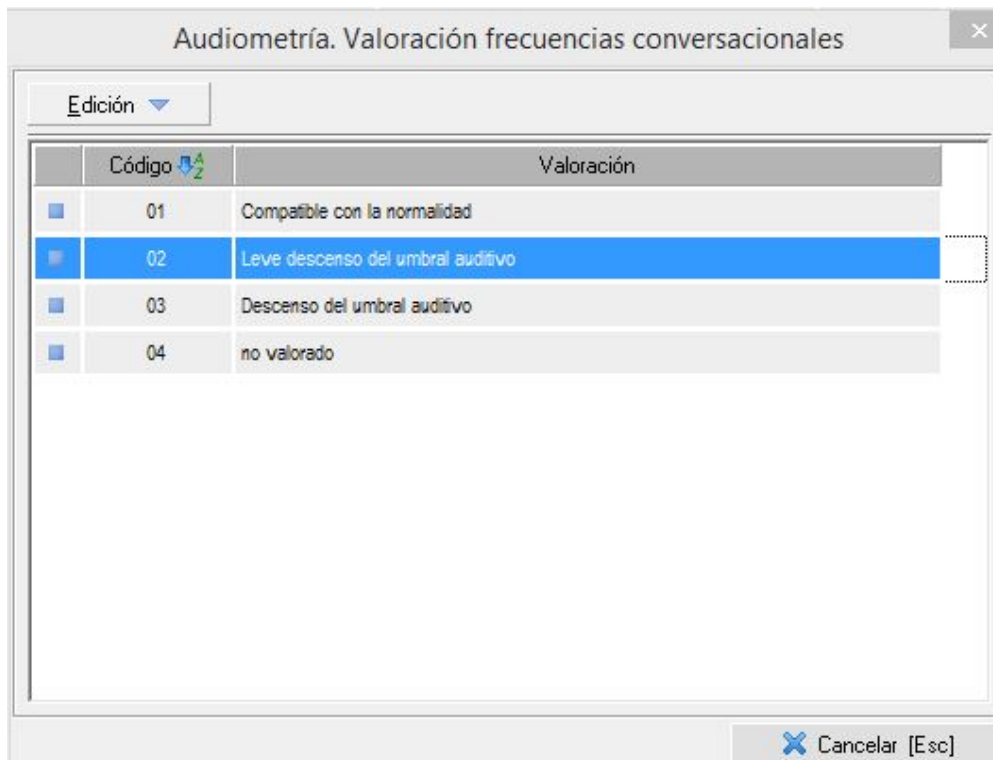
Audiometría. Valoración frecuencias conversacionales

Edición

| | Código | Valoración |
|---|---|---|
| | 01 | Compatible con la normalidad |
| | 02 | Leve descenso del umbral auditivo |
| | 03 | Descenso del umbral auditivo |
| | 04 | no valorado |

Cancelar [Esc]